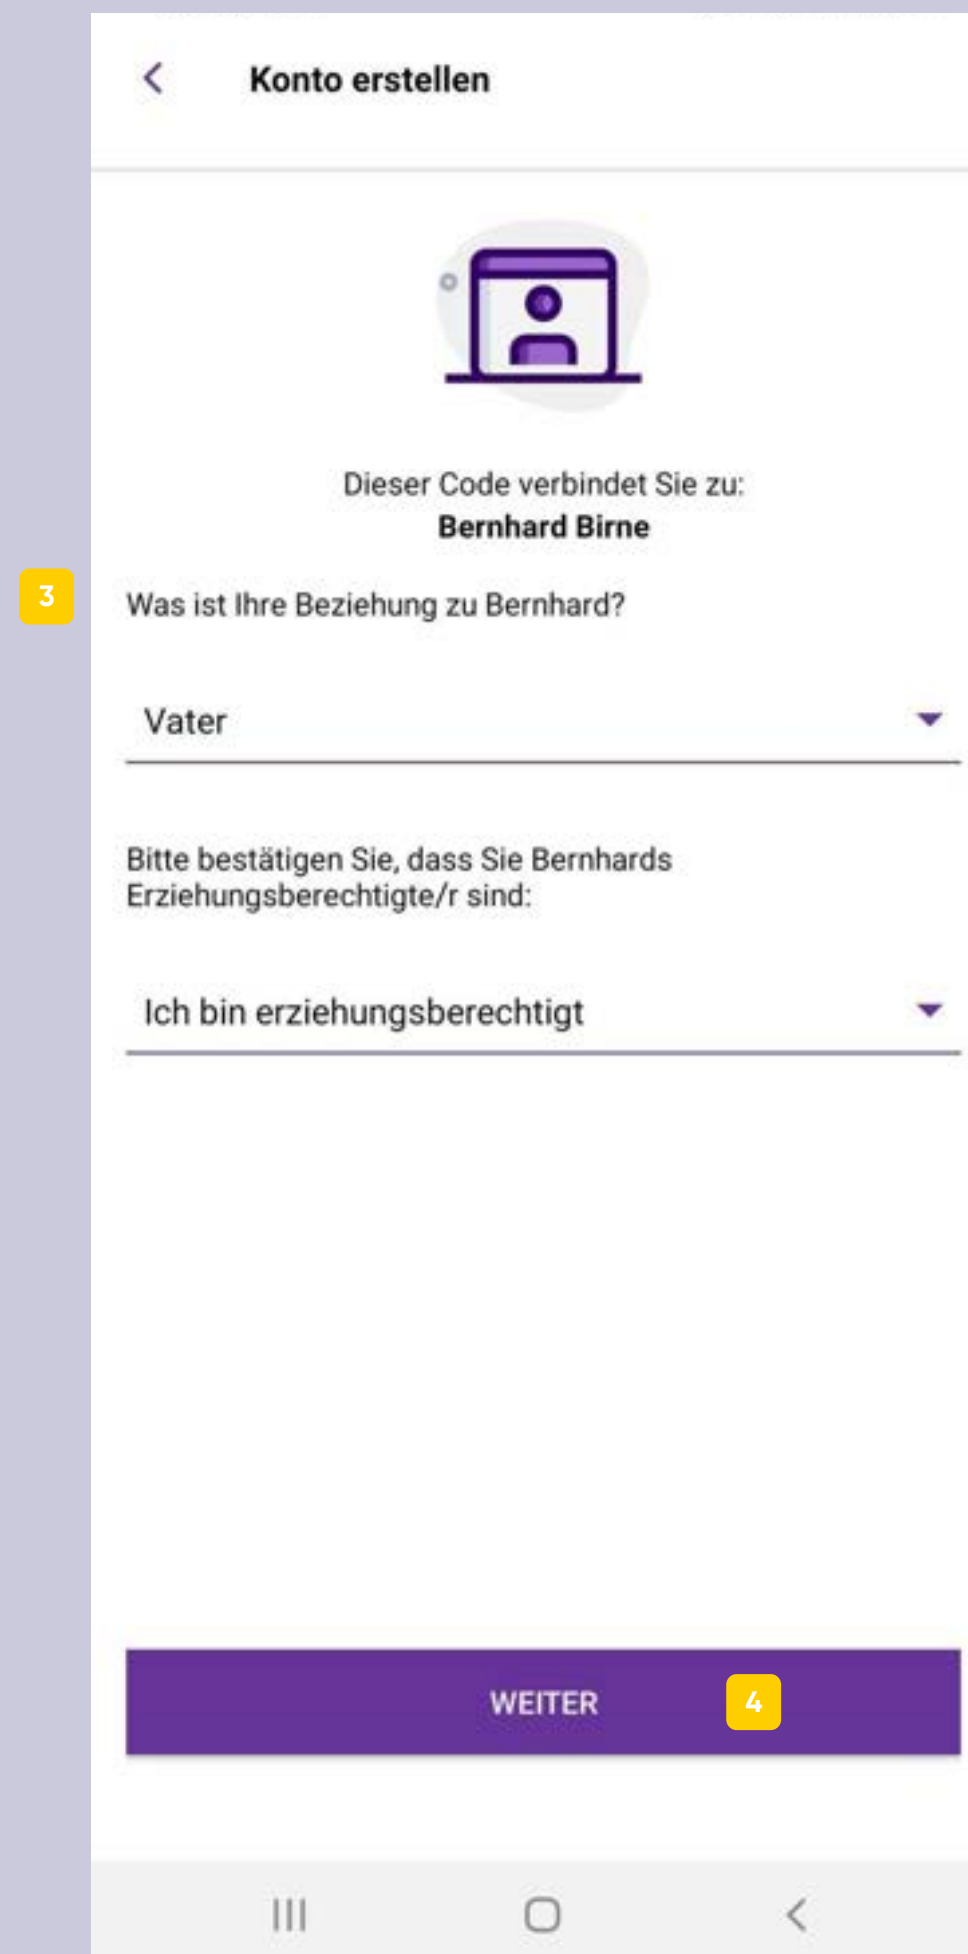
Konto erstellen

Dieser Code verbindet Sie zu:
Bernhard Birne

3

Was ist Ihre Beziehung zu Bernhard?

Vater

Bitte bestätigen Sie, dass Sie Bernhards Erziehungsberechtigte/r sind:

Ich bin erziehungsberechtigt

WEITER

4